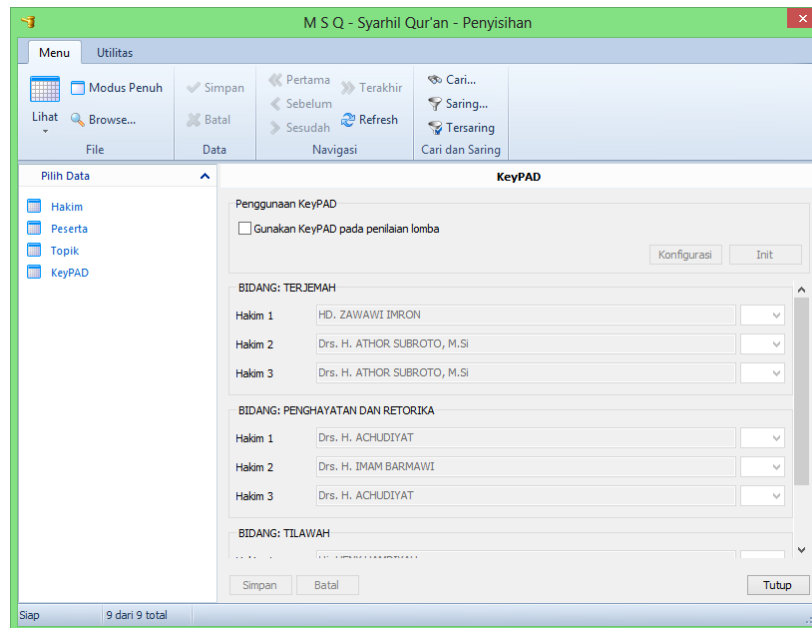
M S Q - Syarhil Qur'an - Penyisihan

Menu Utilitas

Lihat
Modus Penuh
Browse...
File

Simpan
Batal
Data

Pertama
Sebelum
Sesudah
Terakhir
Refresh
Navigasi

Cari...
Saring...
Tersaring
Cari dan Saring

Pilih Data

Hakim
Peserta
Topik
KeyPAD

KeyPAD

Penggunaan KeyPAD

Gunakan KeyPAD pada penilaian lomba

Konfigurasi Init

BIDANG: TERJEMAH

| | |
|---|---|
| Hakim 1 | HD. ZAWAWI IMRON |
| Hakim 2 | Drs. H. ATHOR SUBROTO, M.Si |
| Hakim 3 | Drs. H. ATHOR SUBROTO, M.Si |

BIDANG: PENGHAYATAN DAN RETORIKA

| | |
|---|---|
| Hakim 1 | Drs. H. ACHUDIYAT |
| Hakim 2 | Drs. H. IMAM BARMAWI |
| Hakim 3 | Drs. H. ACHUDIYAT |

BIDANG: TILAWAH

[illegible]

Simpan Batal Tutup

Siap 9 dari 9 total